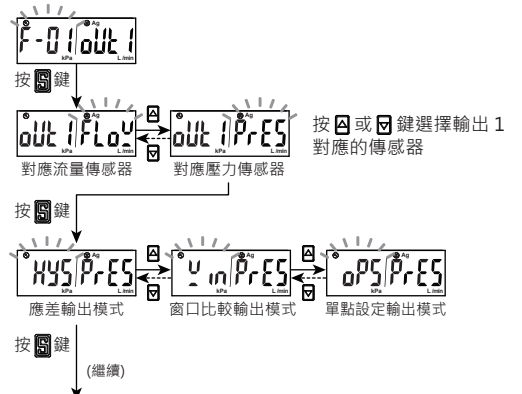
F-01 oUt 1
Ag
kPa L/min

按 S 鍵

oUt 1 FLoW
Ag
kPa L/min

oUt 1 PrES
Ag
kPa L/min

對應流量傳感器

對應壓力傳感器

按 ▲ 或 ▼ 鍵選擇輸出 1 對應的傳感器

按 S 鍵

HYS PrES
Ag
kPa L/min

Win PrES
Ag
kPa L/min

oPS PrES
Ag
kPa L/min

應差輸出模式

窗口比較輸出模式

單點設定輸出模式

按 S 鍵

(繼續)